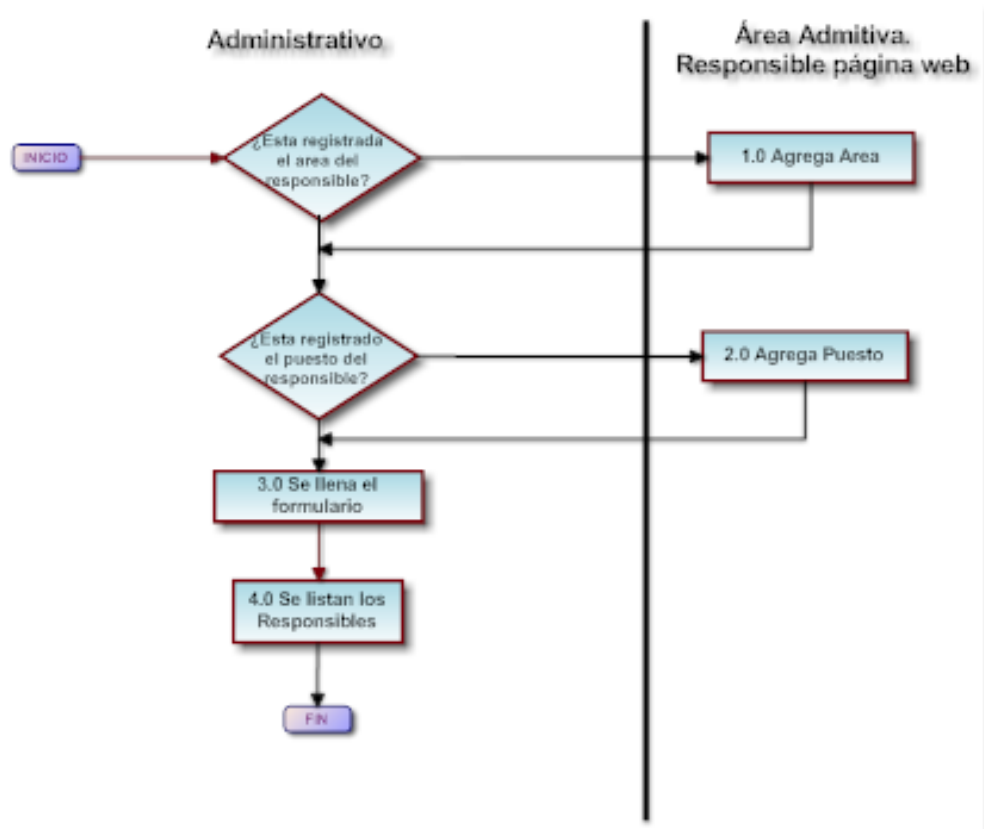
Administrativo

Área Admitiva.
Responsible página web

INICIO

¿Esta registrada el area del responsible?

1.0 Agrega Area

¿Esta registrado el puesto del responsible?

2.0 Agrega Puesto

3.0 Se llena el formulario

4.0 Se listan los Responsibles

FIN